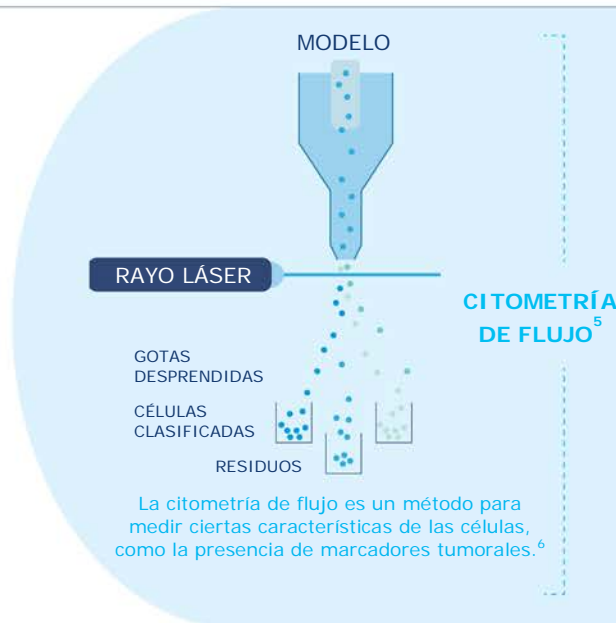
MODELO

RAYO LÁSER

CITOMETRÍA DE FLUJO$^{5}$

GOTAS DESPRENDIDAS

CÉLULAS CLASIFICADAS

RESIDUOS

La citometría de flujo es un método para medir ciertas características de las células, como la presencia de marcadores tumorales.$^{6}$